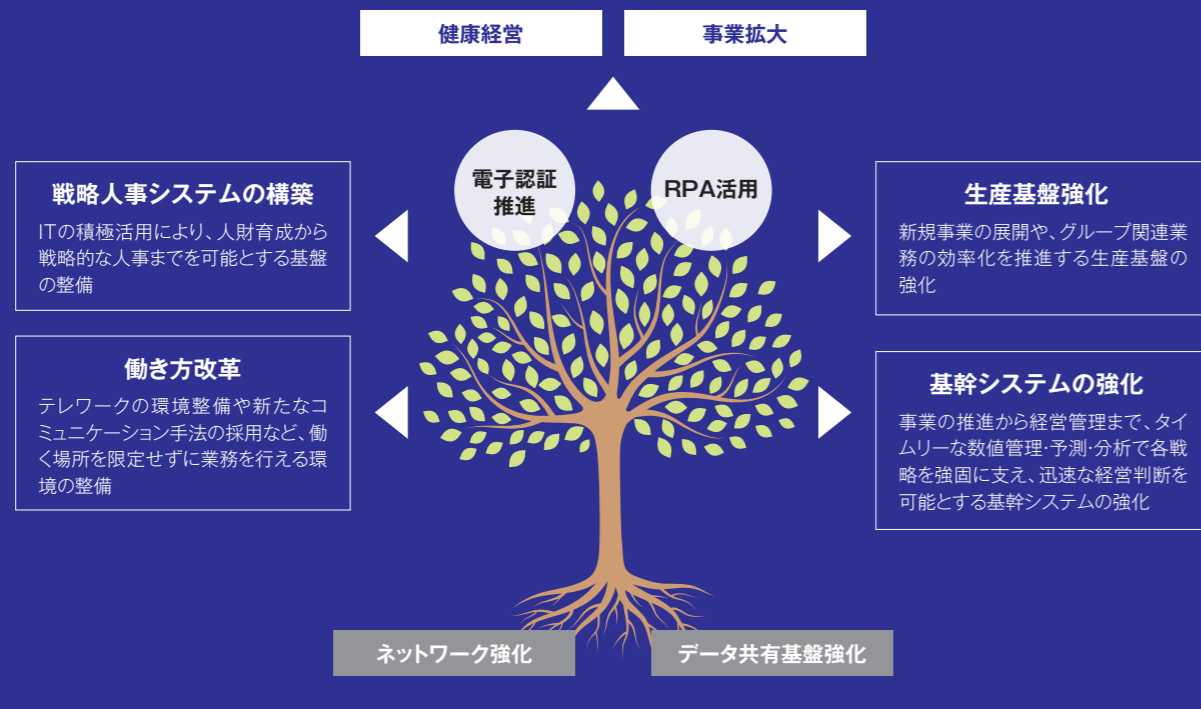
健康経営

事業拡大

戦略人事システムの構築

ITの積極活用により、人財育成から戦略的な人事までを可能とする基盤の整備

働き方改革

テレワークの環境整備や新たなコミュニケーション手法の採用など、働く場所を限定せずに業務を行える環境の整備

電子認証推進

RPA活用

生産基盤強化

新規事業の展開や、グループ関連業務の効率化を推進する生産基盤の強化

基幹システムの強化

事業の推進から経営管理まで、タイムリーな数値管理･予測･分析で各戦略を強固に支え、迅速な経営判断を可能とする基幹システムの強化

ネットワーク強化

データ共有基盤強化